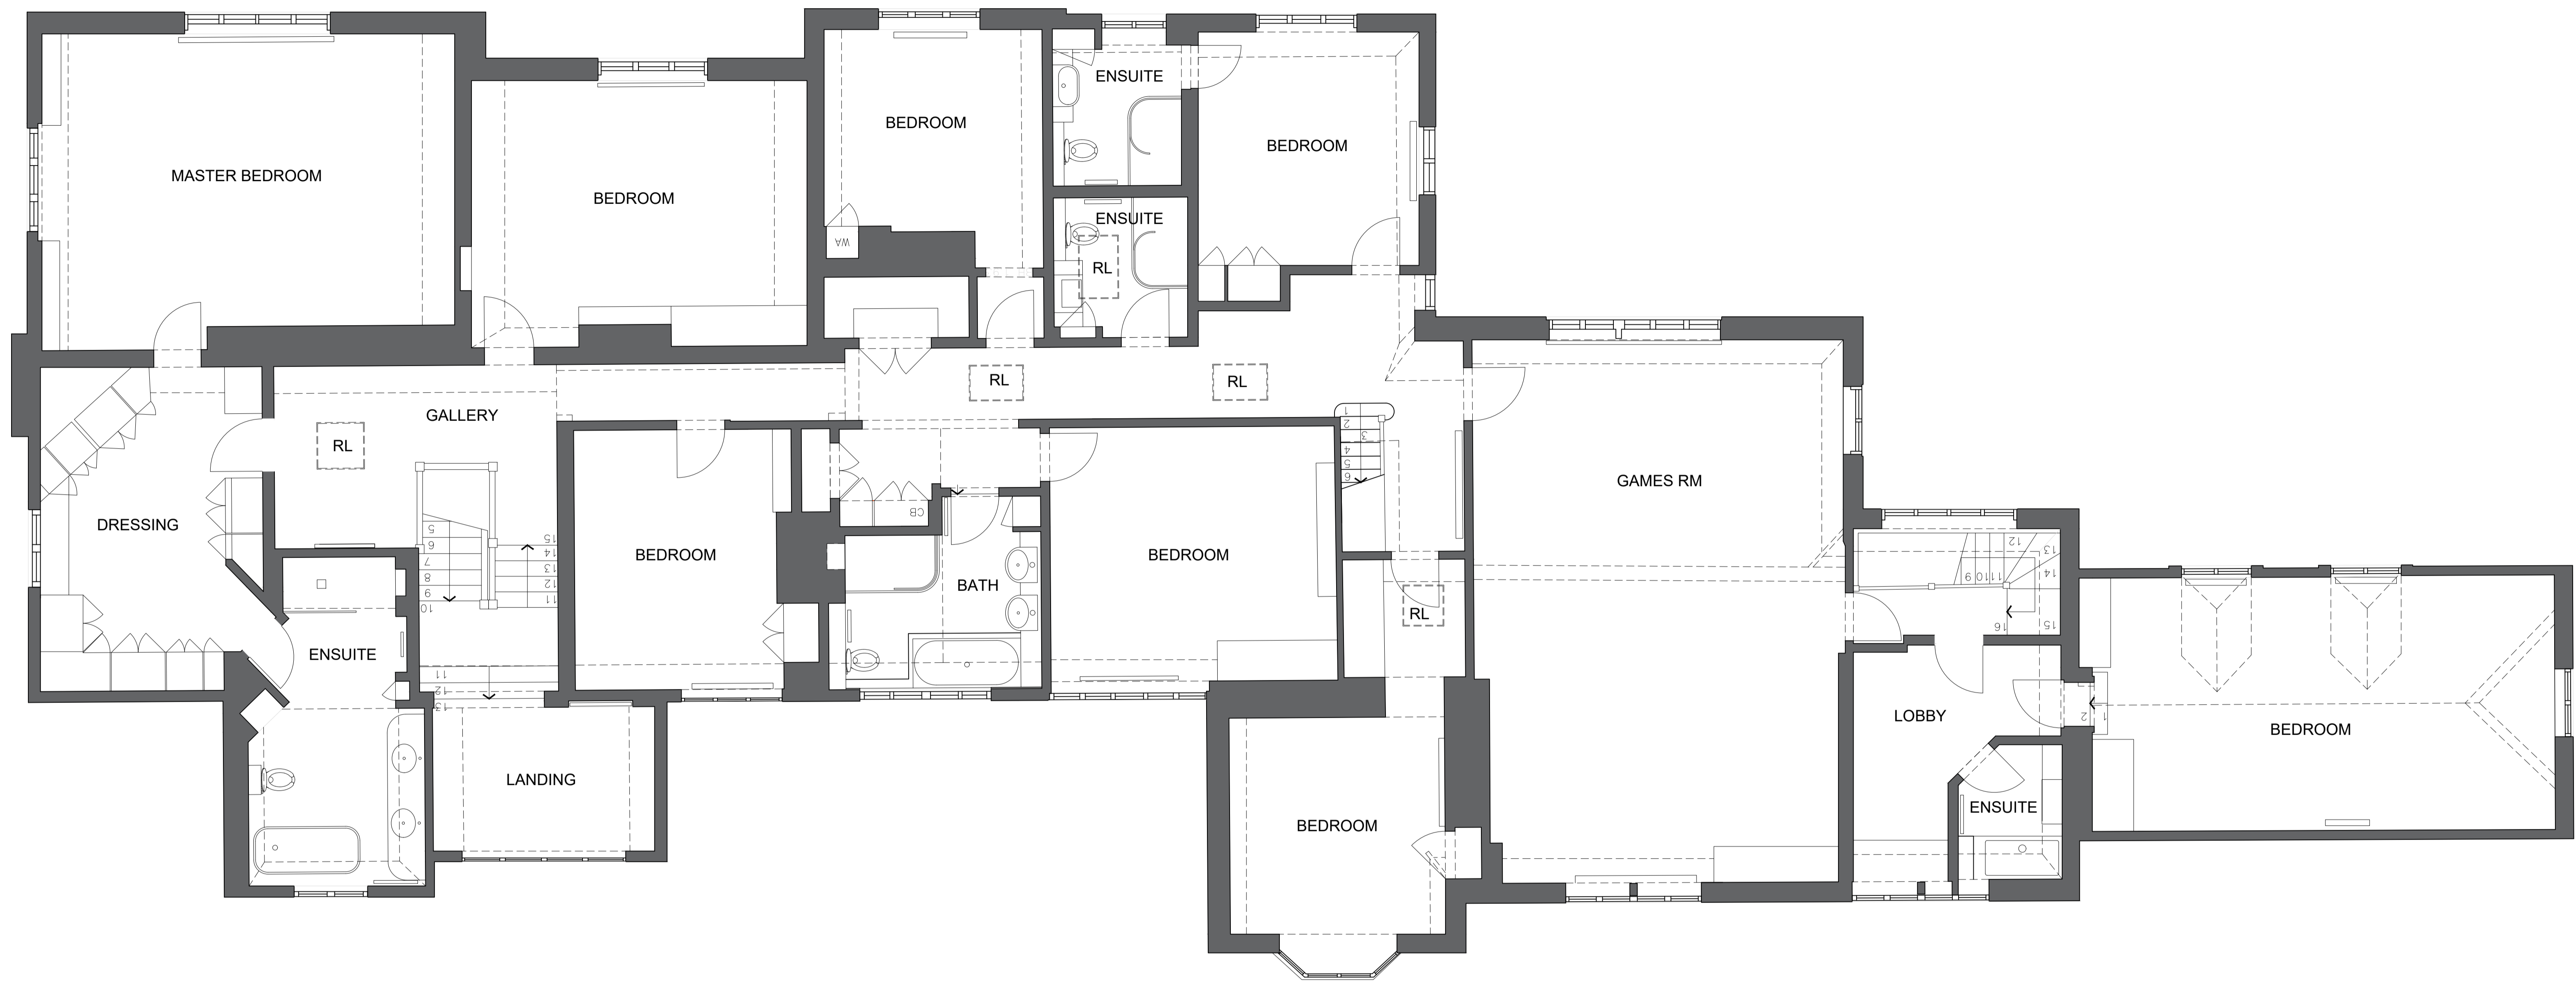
MASTER BEDROOM

BEDROOM

BEDROOM

ENSUITE

BEDROOM

ENSUITE

WA

RL

RL

RL

GALLERY

RL

DRESSING

5
6
7
8
9
10

15
14
13
12
11

BEDROOM

CB

BATH

BEDROOM

1
2
3
4
5
6

RL

GAMES RM

ENSUITE

11
12
13

LANDING

BEDROOM

12
13
14
9
10
11
16
15

LOBBY

1
2

ENSUITE

BEDROOM